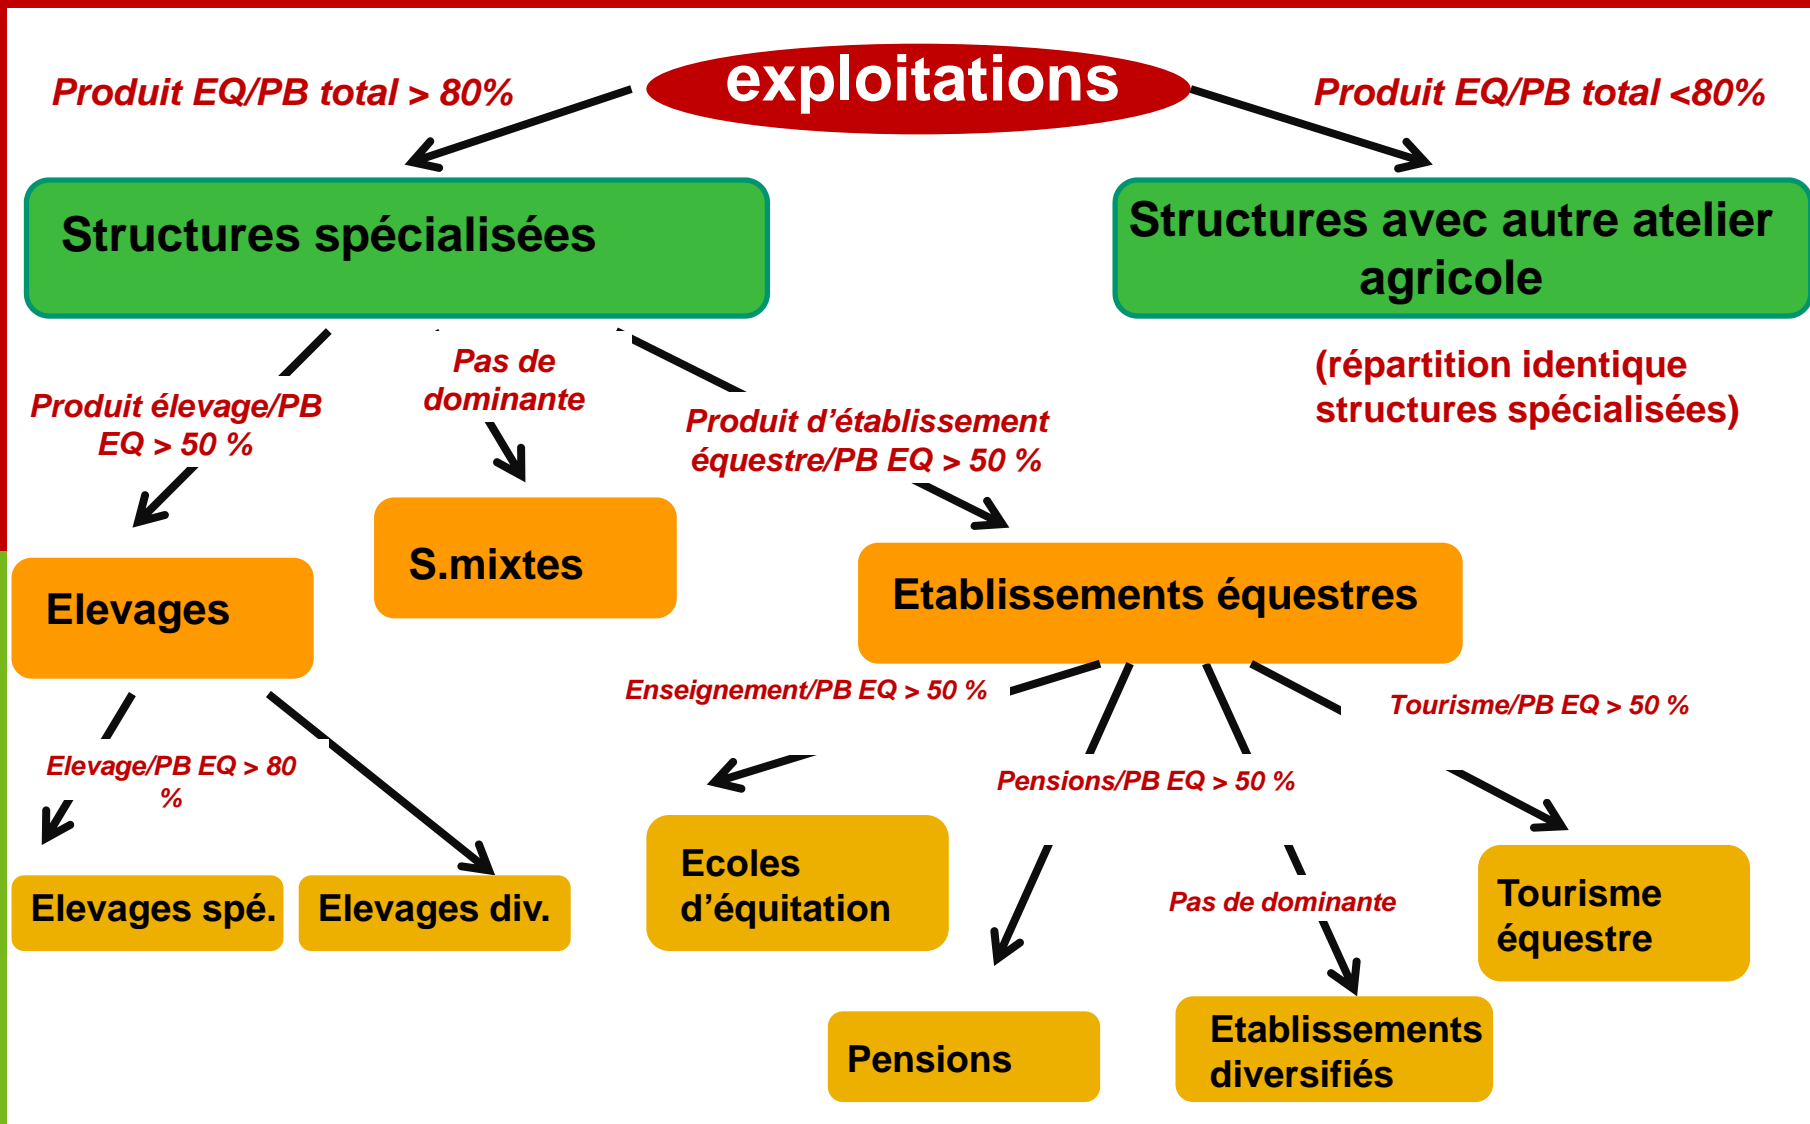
exploitations

Produit EQ/PB total > 80%

Produit EQ/PB total <80%

Structures spécialisées

Structures avec autre atelier agricole

(répartition identique structures spécialisées)

Produit élevage/PB EQ > 50 %

Pas de dominante

Produit d'établissement équestre/PB EQ > 50 %

Elevages

S.mixtes

Etablissements équestres

Elevage/PB EQ > 80 %

Elevages spé.

Elevages div.

Enseignement/PB EQ > 50 %

Pensions/PB EQ > 50 %

Tourisme/PB EQ > 50 %

Ecoles d'équitation

Pas de dominante

Tourisme équestre

Pensions

Etablissements diversifiés